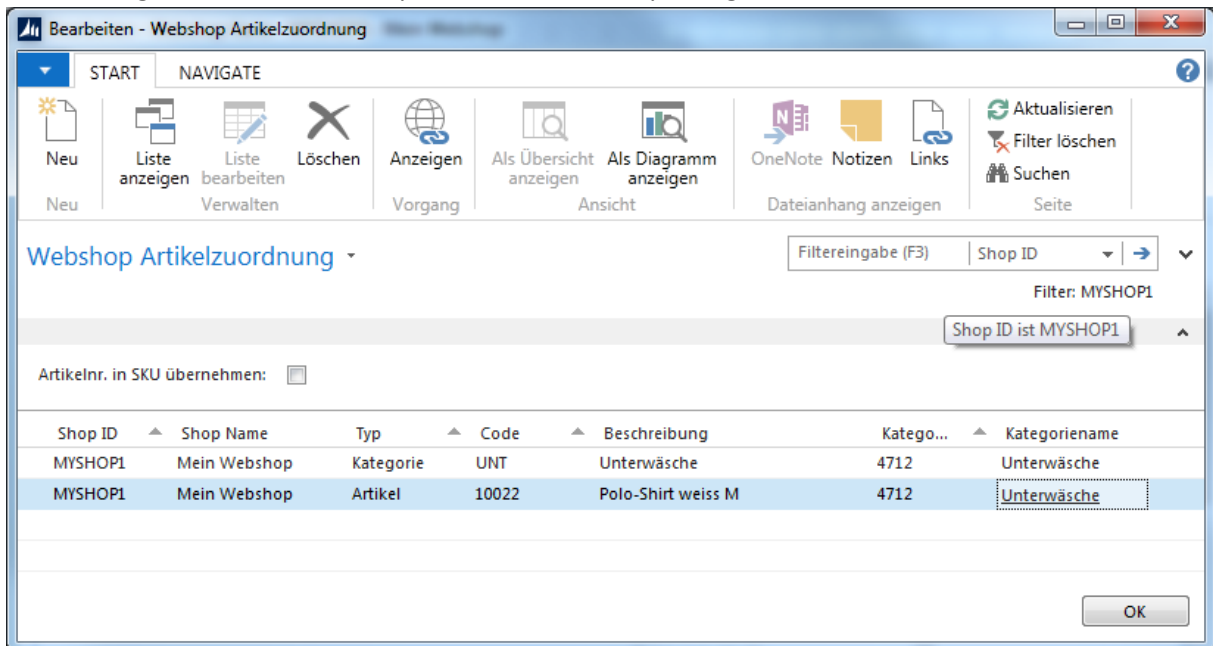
Bearbeiten - Webshop Artikelzuordnung

START NAVIGATE

Neu
Neu

Liste anzeigen
Liste bearbeiten
Löschen
Verwalten

Anzeigen
Vorgang

Als Übersicht anzeigen
Als Diagramm anzeigen
Ansicht

OneNote
Notizen
Links
Dateianhang anzeigen

Aktualisieren
Filter löschen
Suchen
Seite

Webshop Artikelzuordnung

Filtereingabe (F3) Shop ID

Filter: MYSHOP1

Shop ID ist MYSHOP1

Artikelnr. in SKU übernehmen:

| Shop ID | Shop Name | Typ | Code | Beschreibung | Katego... | Kategorienname |
|---|---|---|---|---|---|---|
| MYSHOP1 | Mein Webshop | Kategorie | UNT | Unterwäsche | 4712 | Unterwäsche |
| MYSHOP1 | Mein Webshop | Artikel | 10022 | Polo-Shirt weiss M | 4712 | Unterwäsche |

OK